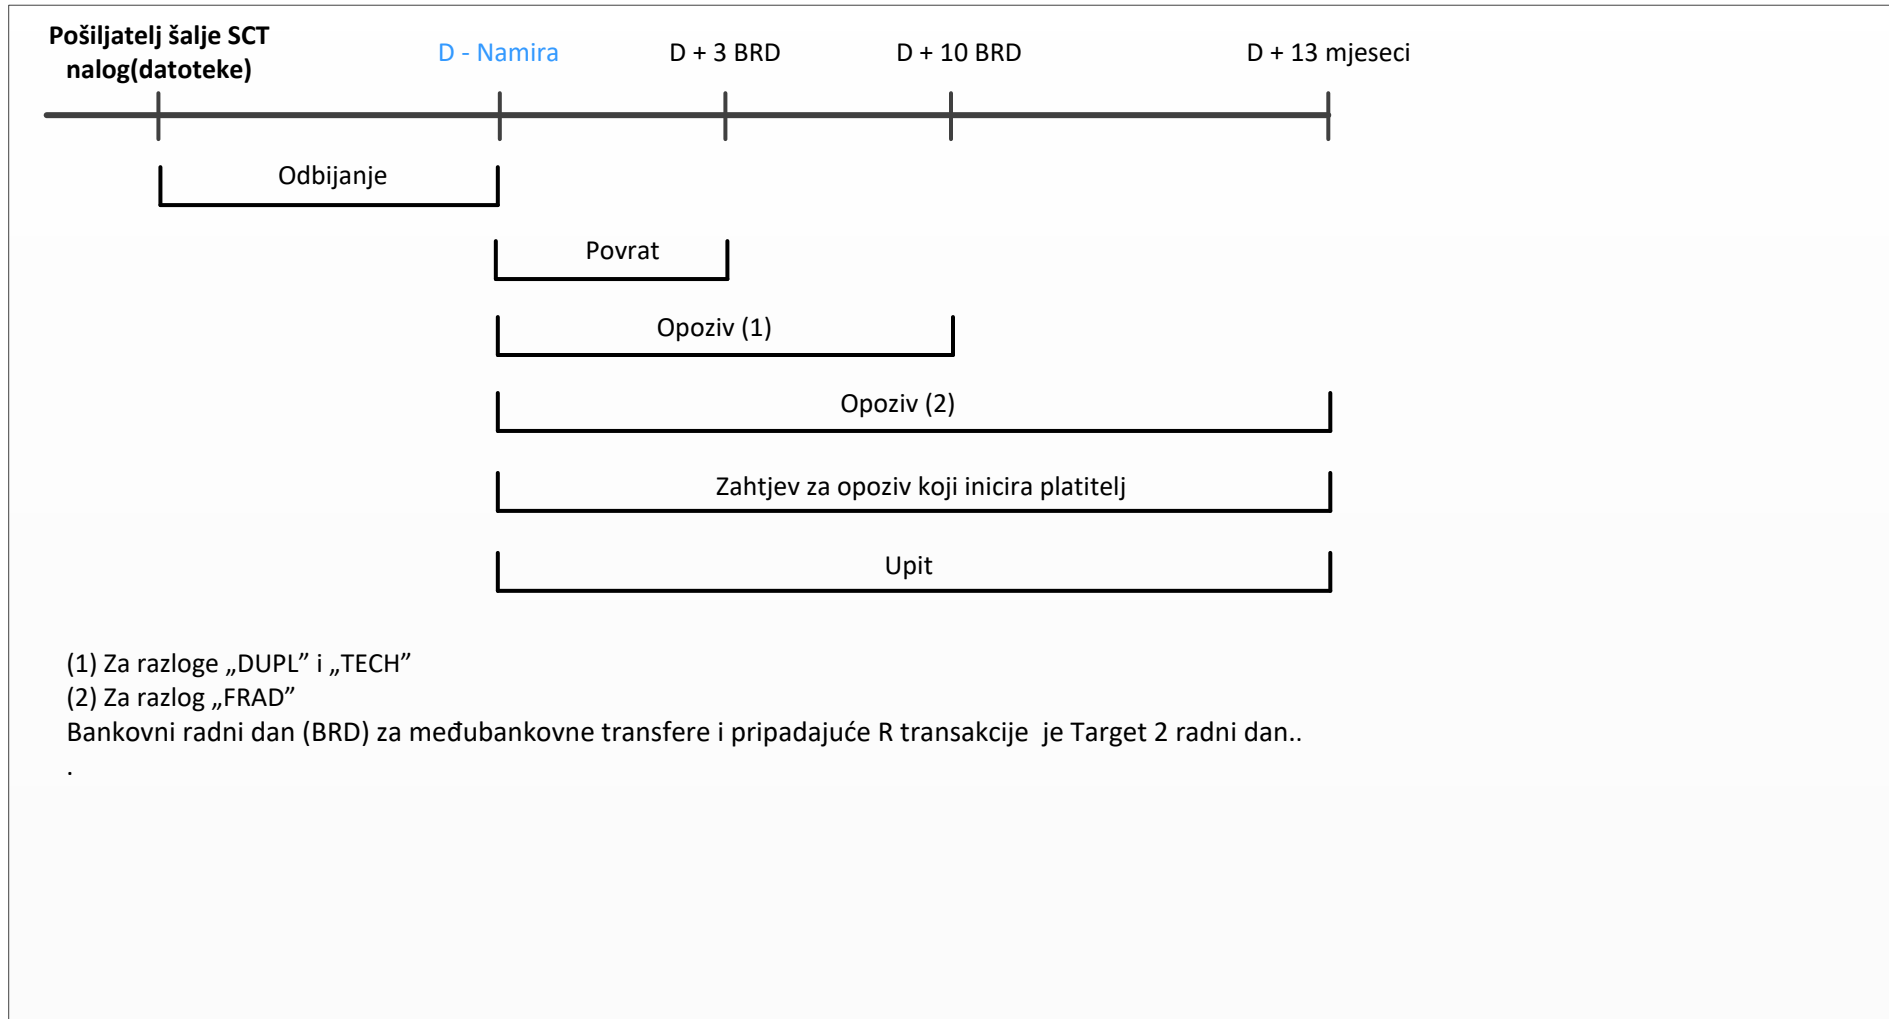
Pošiljatelj šalje SCT nalog(datoteke)

D - Namira

D + 3 BRD

D + 10 BRD

D + 13 mjeseci

Odbijanje

Povrat

Opoziv (1)

Opoziv (2)

Zahtjev za opoziv koji inicira platitelj

Upit

(1) Za razloge „DUPL” i „TECH”
(2) Za razlog „FRAD”
Bankovni radni dan (BRD) za međubankovne transfere i pripadajuće R transakcije je Target 2 radni dan..
.